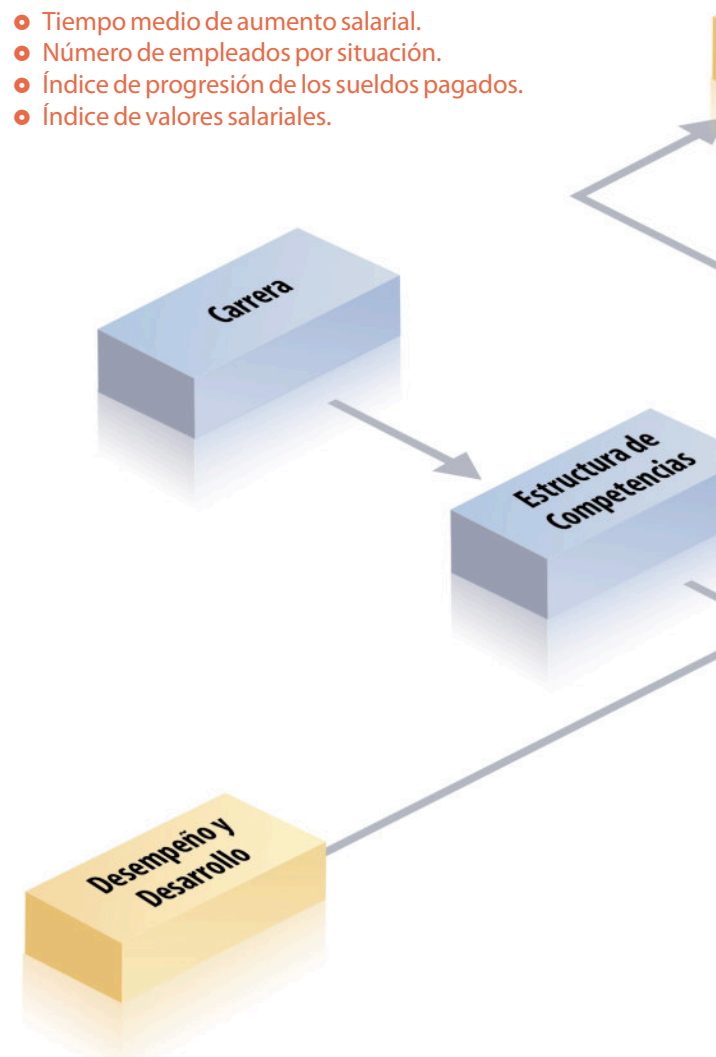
- Tiempo medio de aumento salarial.
- Número de empleados por situación.
- Índice de progresión de los sueldos pagados.
- Índice de valores salariales.

Carrera

Estructura de Competencias

Desempeño y Desarrollo